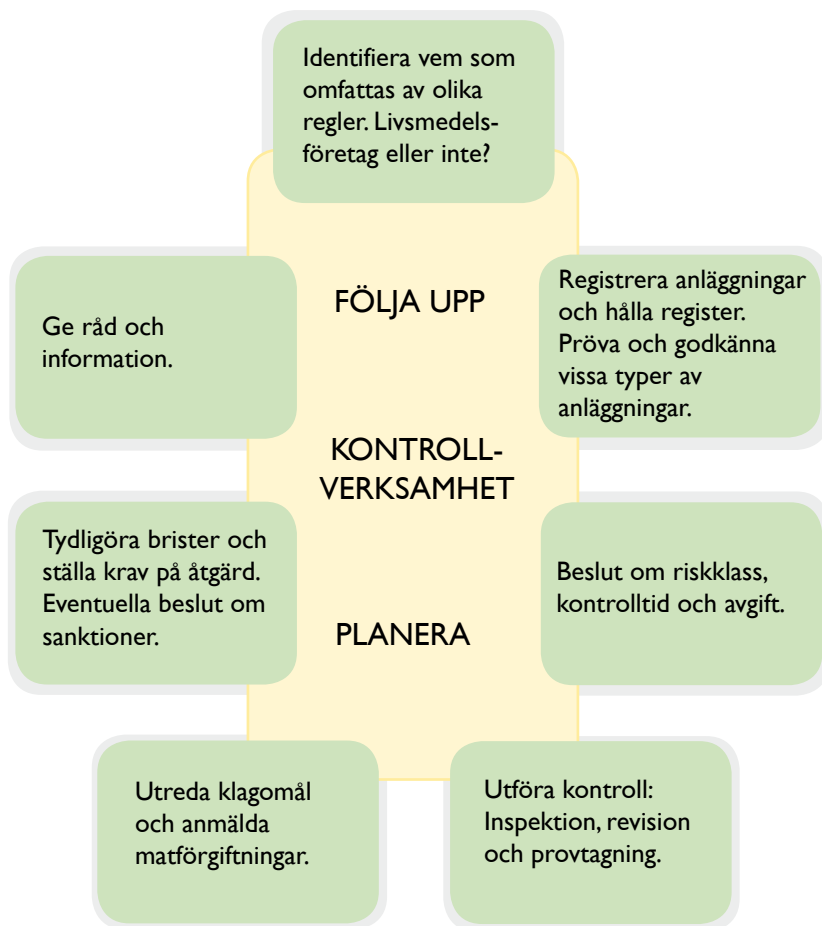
Identifiera vem som omfattas av olika regler. Livsmedelsföretag eller inte?

Ge råd och information.

FÖLJA UPP

Registrera anläggningar och hålla register. Pröva och godkänna vissa typer av anläggningar.

KONTROLL-VERKSAMHET

Tydligöra brister och ställa krav på åtgärd. Eventuella beslut om sanktioner.

PLANERA

Beslut om riskklass, kontrolltid och avgift.

Utreda klagomål och anmälda matförgiftningar.

Utföra kontroll: Inspektion, revision och provtagning.